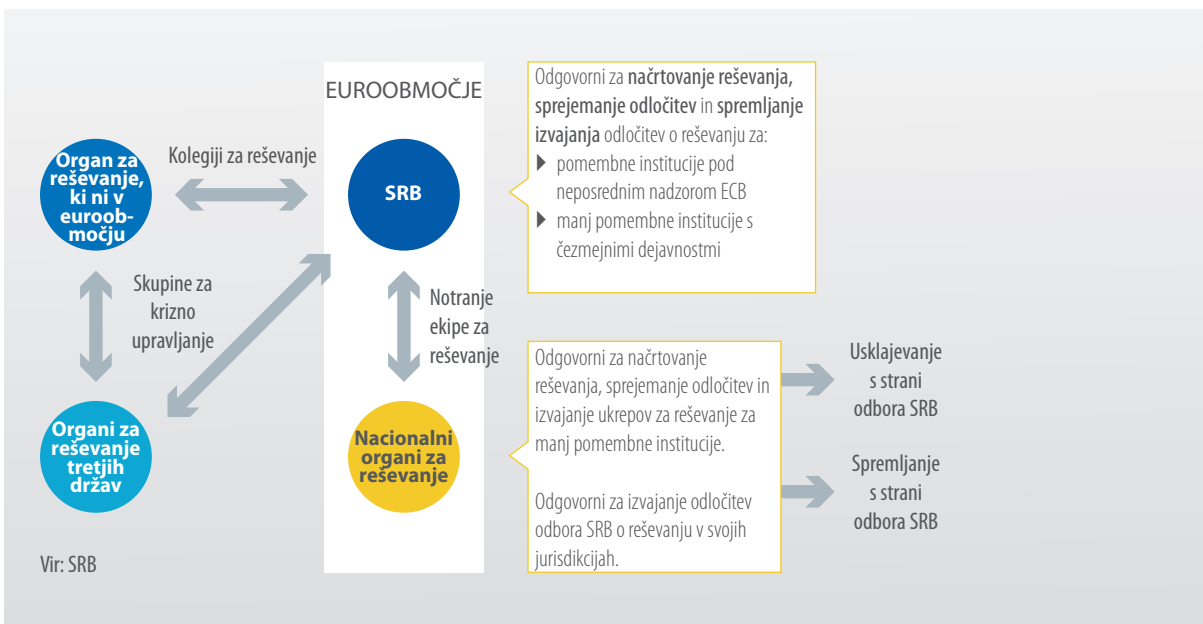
EUROOBMOČJE

Organ za reševanje, ki ni v euroobmočju

Kolegiji za reševanje

SRB

Odgovorni za načrtovanje reševanja, sprejemanje odločitev in spremljanje izvajanja odločitev o reševanju za:
▶ pomembne institucije pod neposrednim nadzorom ECB
▶ manj pomembne institucije s čezmejnimi dejavnostmi

Skupine za krizno upravljanje

Notranje ekipe za reševanje

Organi za reševanje tretjih držav

Nacionalni organi za reševanje

Odgovorni za načrtovanje reševanja, sprejemanje odločitev in izvajanje ukrepov za reševanje za manj pomembne institucije.

Odgovorni za izvajanje odločitev odbora SRB o reševanju v svojih jurisdikcijah.

Usklajevanje s strani odbora SRB

Spremljanje s strani odbora SRB

Vir: SRB